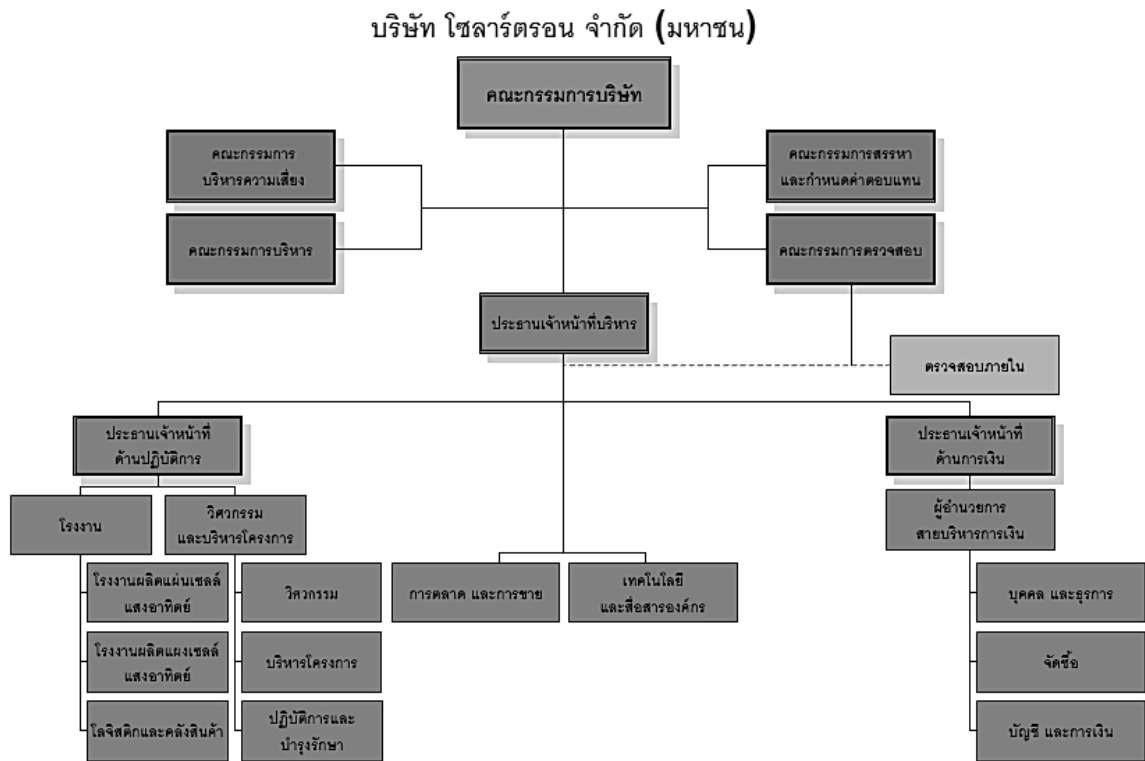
บริษัท โซลาร์ตรอน จำกัด (มหาชน)

คณะกรรมการบริษัท

คณะกรรมการบริหารความเสี่ยง

คณะกรรมการบริหาร

คณะกรรมการสรรหาและกำหนดค่าตอบแทน

คณะกรรมการตรวจสอบ

ประธานเจ้าหน้าที่บริหาร

ตรวจสอบภายใน

ประธานเจ้าหน้าที่ด้านปฏิบัติการ

ประธานเจ้าหน้าที่ด้านการเงิน

โรงงาน

วิศวกรรมและบริหารโครงการ

ผู้อำนวยการสายบริหารการเงิน

โรงงานผลิตแผ่นเซลล์แสงอาทิตย์

วิศวกรรม

การตลาด และการขาย

เทคโนโลยีและสื่อสารองค์กร

บุคคล และธุรการ

โรงงานผลิตแผงเซลล์แสงอาทิตย์

บริหารโครงการ

จัดซื้อ

โลจิสติกและคลังสินค้า

ปฏิบัติการและบำรุงรักษา

บัญชี และการเงิน